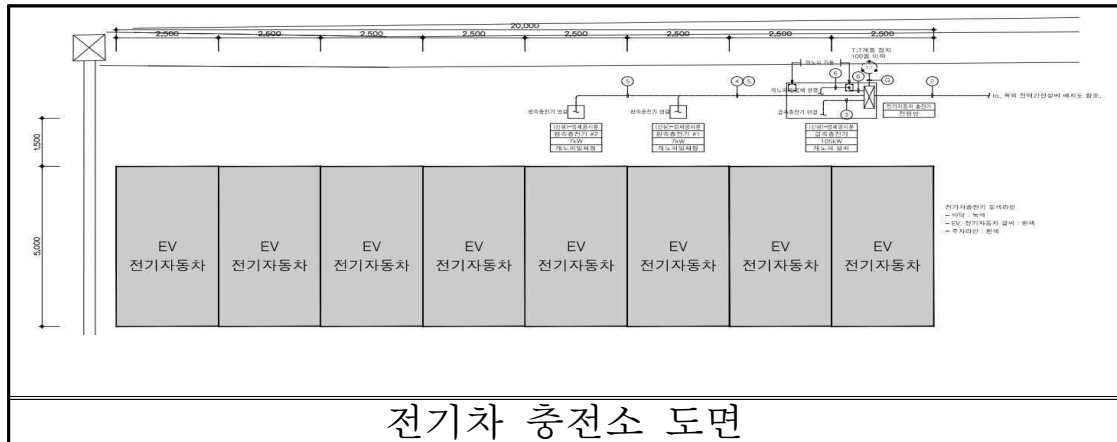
20,000

2,500 2,500 2,500 2,500 2,500 2,500 2,500 2,500

1,500

5,000

T.T계통 접지
100Ω 이하

캐노피 기둥

⑤ ④ ⑤ ⑥ ⑥ ⑦ ③

완속충전기 연결

완속충전기 연결

캐노피 조명 연결

급속충전기 연결

(신설)-옵체결시공
완속충전기 #2
7kW
캐노피일체형

(신설)-옵체결시공
완속충전기 #1
7kW
캐노피일체형

(신설)-옵체결시공
급속충전기
100kW
캐노피 설치

전기자동차 충전기
전원반

To. 목위 전력간선설비 배치도 참조.

전기자충전기 도색라인
- 바닥 : 녹색
- EV, 전기자동차 글씨 : 흰색
- 주차라인 : 흰색

EV
전기자동차

EV
전기자동차

EV
전기자동차

EV
전기자동차

EV
전기자동차

EV
전기자동차

EV
전기자동차

EV
전기자동차

전기차 충전소 도면